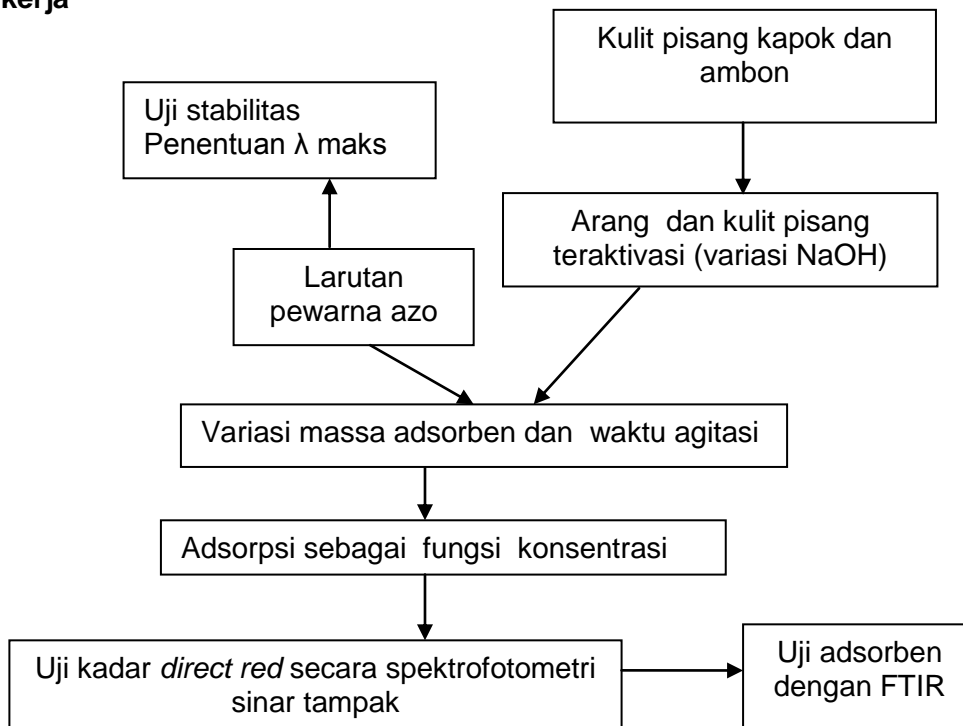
kerja

Kulit pisang kapok dan ambon

Uji stabilitas
Penentuan λ maks

Arang dan kulit pisang teraktivasi (variasi NaOH)

Larutan pewarna azo

Variasi massa adsorben dan waktu agitasi

Adsorpsi sebagai fungsi konsentrasi

Uji kadar *direct red* secara spektrofotometri sinar tampak

Uji adsorben dengan FTIR